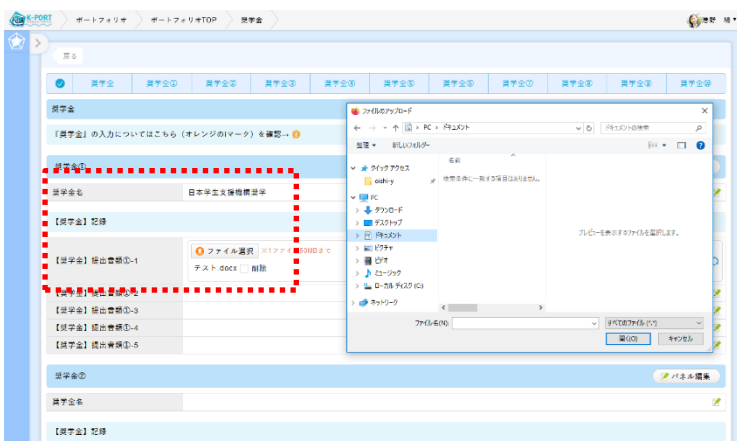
K-PORT ポートフォリオ ポートフォリオTOP 奨学金

澁谷 陽

戻る

| 奨学金 | 奨学金① | 奨学金② | 奨学金③ | 奨学金④ | 奨学金⑤ | 奨学金⑥ | 奨学金⑦ | 奨学金⑧ | 奨学金⑨ | 奨学金⑩ |
|---|---|---|---|---|---|---|---|---|---|---|

奨学金

『奨学金』の入力についてはこちら（オレンジのiマーク）を確認→

奨学金①

奨学金名 日本学生支援機構奨学

【奨学金】記録

【奨学金】提出書類①-1 ファイル選択 ※1ファイル 50MBまで
テスト.docx 削除

【奨学金】提出書類①-2

【奨学金】提出書類①-3

【奨学金】提出書類①-4

【奨学金】提出書類①-5

奨学金②

パネル編集

奨学金名

【奨学金】記録

ファイルのアップロード

← → ↑ PC > ドキュメント

ドキュメントの検索

整理 新しいフォルダー

クイック アクセス
oshi-y
PC
ダウンロード
デスクトップ
ドキュメント
ピクチャ
ビデオ
ミュージック
ローカル ディスク (C:)
ネットワーク

名前

検索条件に一致する項目はありません。

プレビューを表示するファイルを選択します。

ファイル名(N):

すべてのファイル (*.*)

開く(O) キャンセル